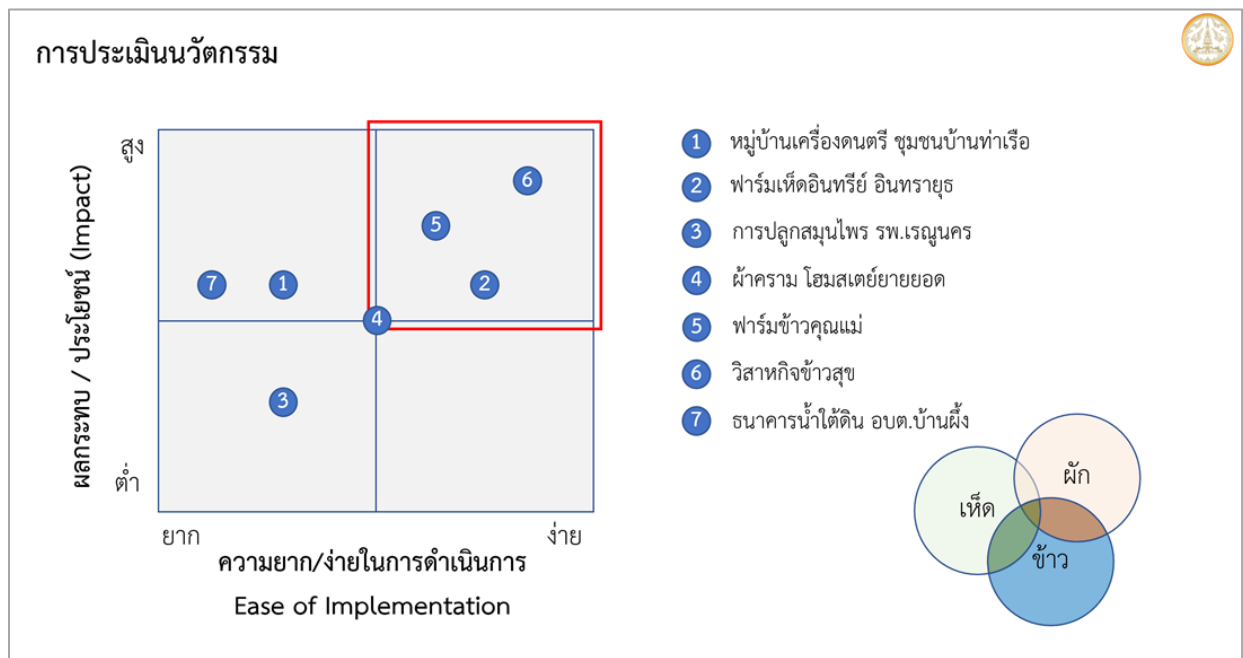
การประเมินนวัตกรรม

ผลกระทบ / ประโยชน์ (Impact)

สูง

ต่ำ

7 1 5 6 2 4 3

ยาก

ง่าย

ความยาก/ง่ายในการดำเนินการ

Ease of Implementation

1 หมู่บ้านเครื่องดนตรี ชุมชนบ้านท่าเรือ

2 ฟาร์มเห็ดอินทรีย์ อินทรายุธ

3 การปลูกสมุนไพร รพ.เรณูนคร

4 ผ้าคราม โฮมสเตย์ยายยอด

5 ฟาร์มข้าวคุณแม่

6 วิสาหกิจข้าวสุข

7 ธนาคารน้ำใต้ดิน อบต.บ้านผึ้ง

เห็ด

ผัก

ข้าว